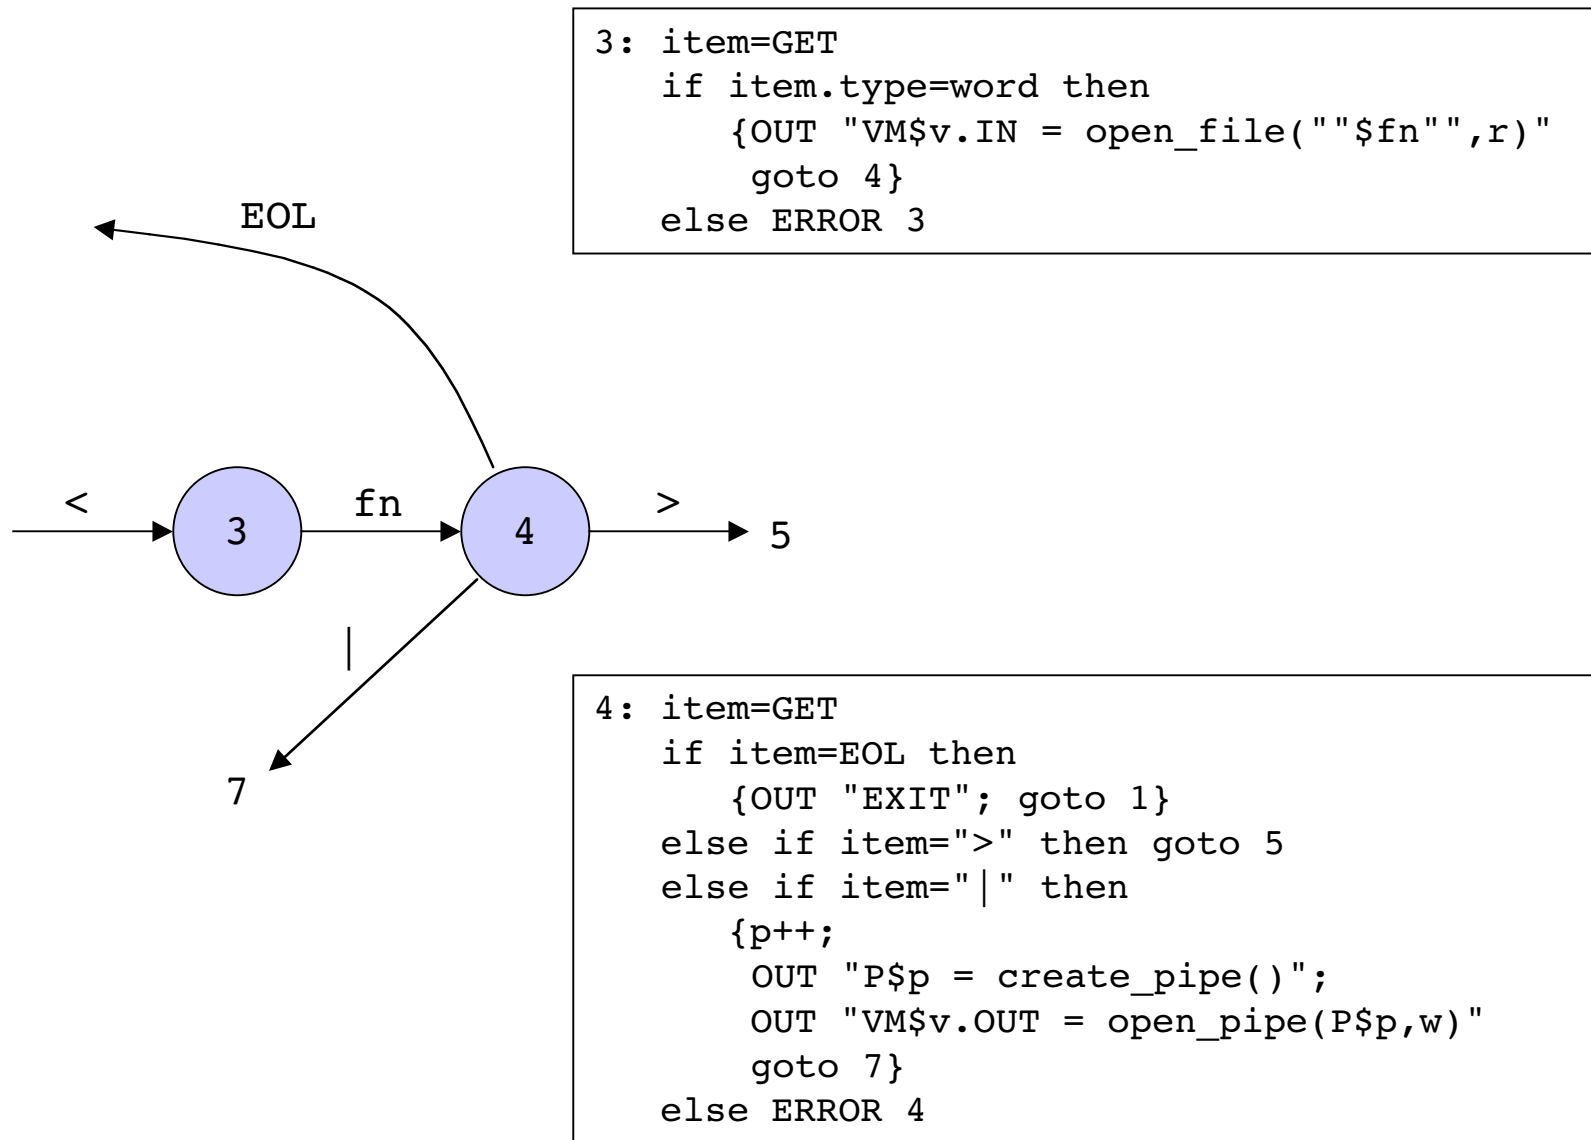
3: item=GET
   if item.type=word then
      {OUT "VM$v.IN = open_file(""$fn"",r)"
       goto 4}
   else ERROR 3

EOL

<

3

fn

4

>

5

|

7

4: item=GET
   if item=EOL then
      {OUT "EXIT"; goto 1}
   else if item=">" then goto 5
   else if item="|" then
      {p++;
       OUT "P$p = create_pipe()";
       OUT "VM$v.OUT = open_pipe(P$p,w)"
       goto 7}
   else ERROR 4